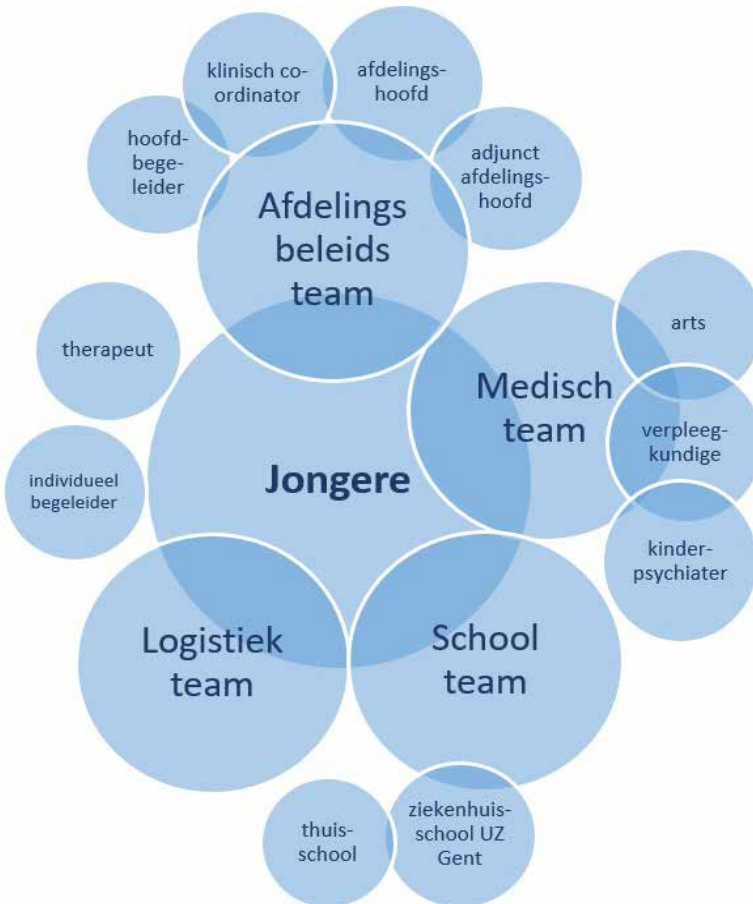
klinisch coördinator

afdelingshoofd

hoofdbegeleider

adjunct afdelingshoofd

Afdelings beleids team

therapeut

arts

Medisch team

verpleegkundige

individueel begeleider

Jongere

kinderpsychiater

Logistiek team

School team

thuisschool

ziekenhuisschool UZ Gent